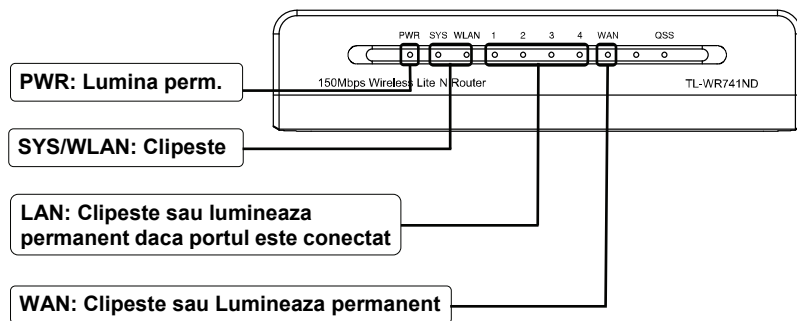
PWR SYS WLAN 1 2 3 4 WAN QSS

150Mbps Wireless Lite N Router

TL-WR741ND

PWR: Lumina perm.

SYS/WLAN: Clipeste

LAN: Clipeste sau lumineaza permanent daca portul este conectat

WAN: Clipeste sau Lumineaza permanent